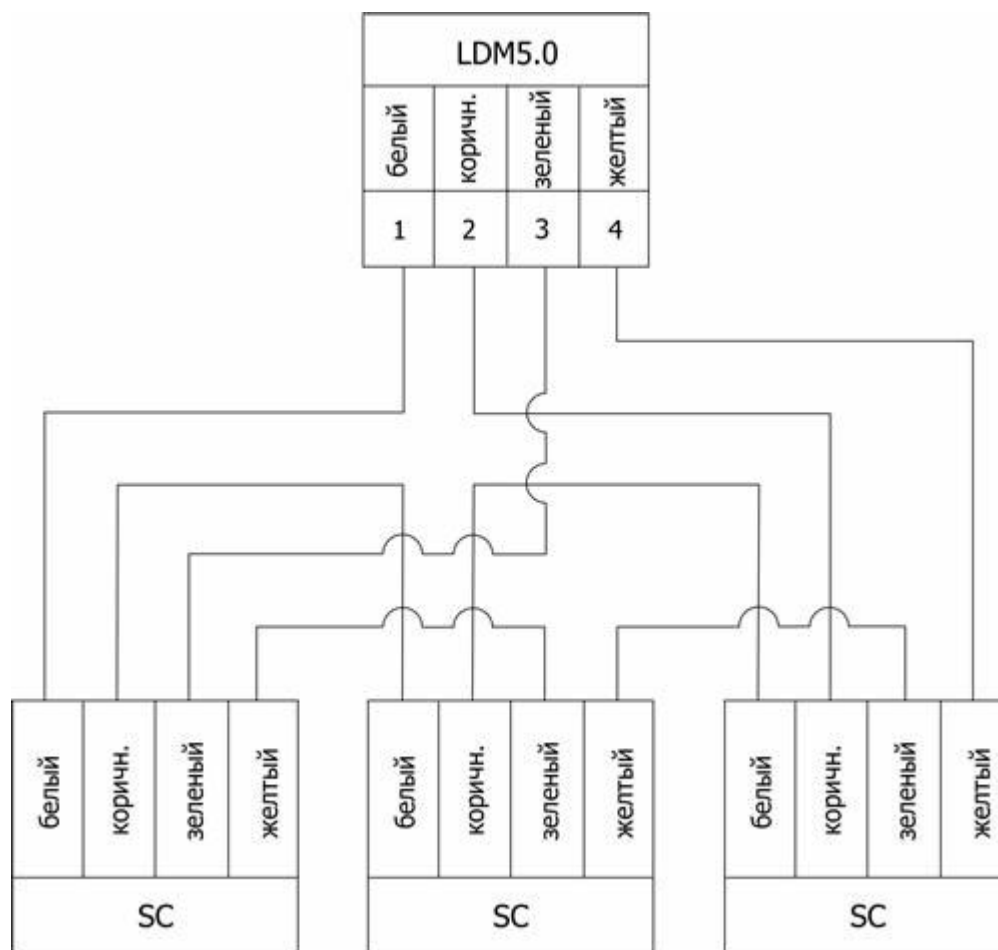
LDM5.0

| белый | коричн. | зеленый | желтый |
|---|---|---|---|
| 1 | 2 | 3 | 4 |

| белый | коричн. | зеленый | желтый |
|---|---|---|---|
| SC | | | |

| белый | коричн. | зеленый | желтый |
|---|---|---|---|
| SC | | | |

| белый | коричн. | зеленый | желтый |
|---|---|---|---|
| SC | | | |